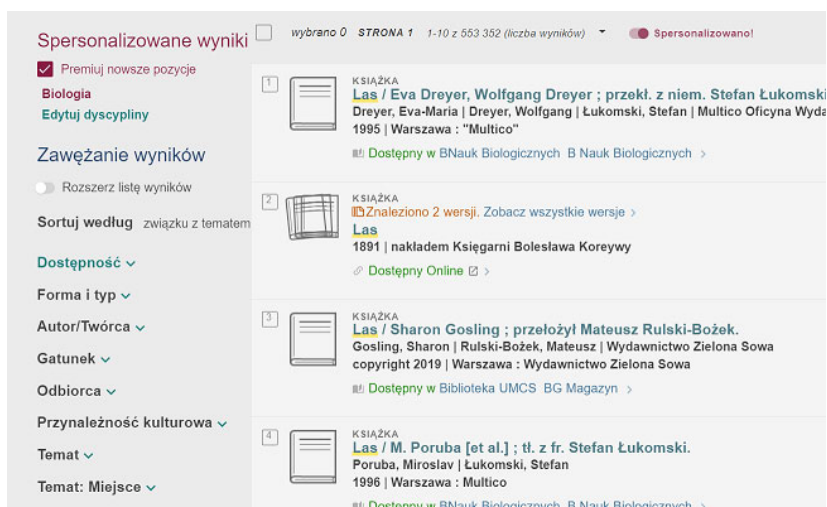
Spersonalizowane wyniki
Premiuj nowsze pozycje
Biologia
Edytuj dyscypliny

Zawężanie wyników
Rozszerz listę wyników
Sortuj według związku z tematem
Dostępność
Forma i typ
Autor/Twórca
Gatunek
Odbiorca
Przynależność kulturowa
Temat
Temat: Miejsce

wybrano 0 STRONA 1 1-10 z 553 352 (liczba wyników) Spersonalizowano!

1
KSIĄŻKA
Las / Eva Dreyer, Wolfgang Dreyer ; przekł. z niem. Stefan Łukomski
Dreyer, Eva-Maria | Dreyer, Wolfgang | Łukomski, Stefan | Multico Oficyna Wyda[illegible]
1995 | Warszawa : "Multico"
Dostępny w BNauk Biologicznych B Nauk Biologicznych

2
KSIĄŻKA
Znaleziono 2 wersji. Zobacz wszystkie wersje
Las
1891 | nakładem Księgarni Bolesława Koreywy
Dostępny Online

3
KSIĄŻKA
Las / Sharon Gosling ; przełożył Mateusz Rulski-Bożek.
Gosling, Sharon | Rulski-Bożek, Mateusz | Wydawnictwo Zielona Sowa
copyright 2019 | Warszawa : Wydawnictwo Zielona Sowa
Dostępny w Biblioteka UMCS BG Magazyn

4
KSIĄŻKA
Las / M. Poruba [et al.] ; tł. z fr. Stefan Łukomski.
Poruba, Miroslav | Łukomski, Stefan
1996 | Warszawa : Multico
Dostępny w BNauk Biologicznych B Nauk Biologicznych